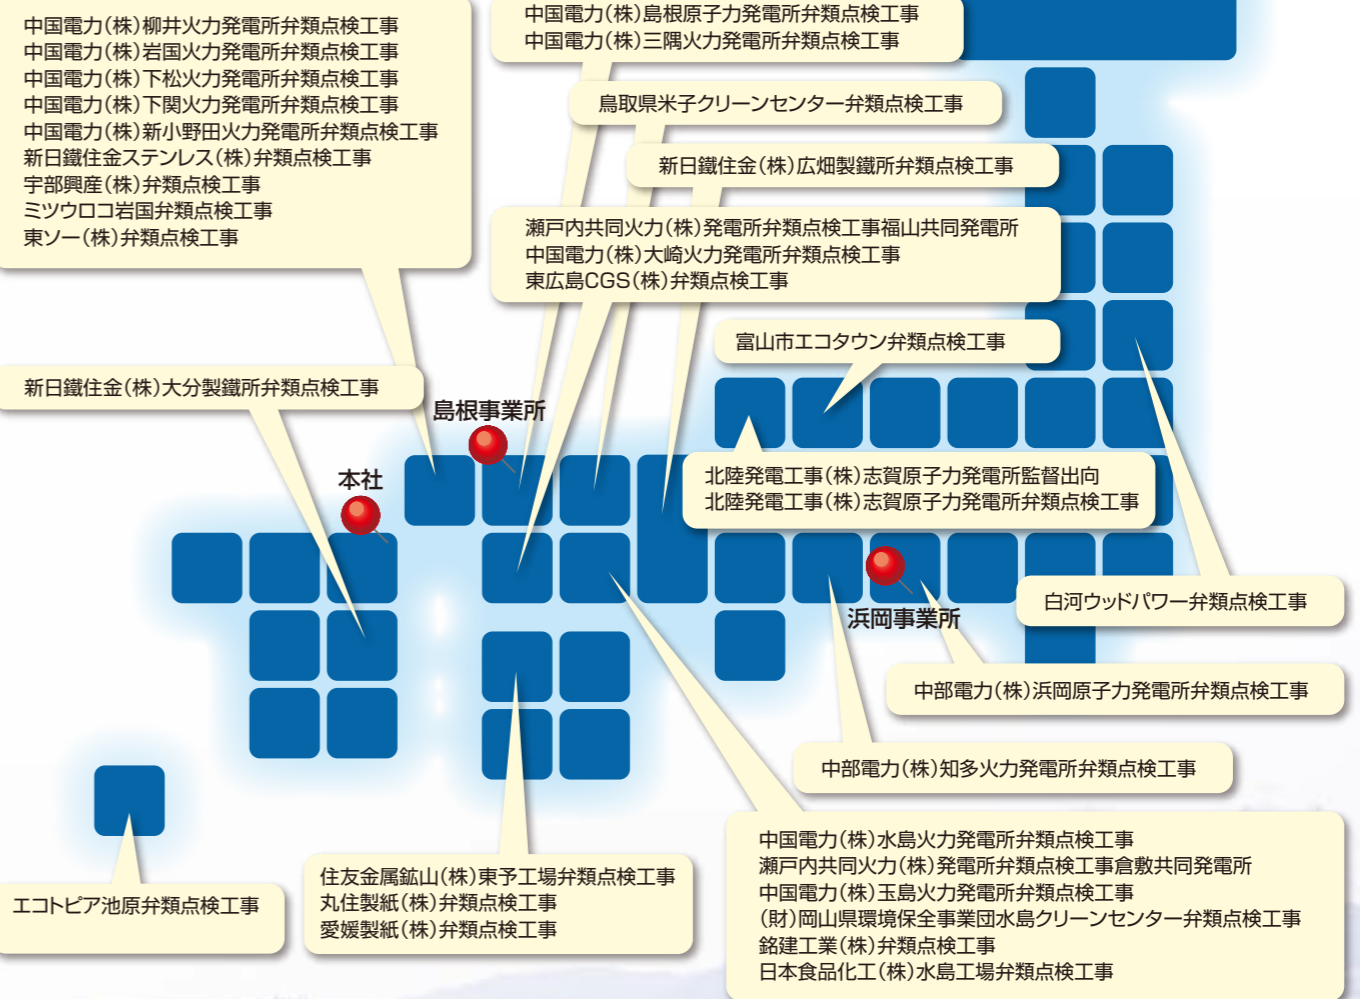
中国電力(株)柳井火力発電所弁類点検工事
中国電力(株)岩国火力発電所弁類点検工事
中国電力(株)下松火力発電所弁類点検工事
中国電力(株)下関火力発電所弁類点検工事
中国電力(株)新小野田火力発電所弁類点検工事
新日鐵住金ステンレス(株)弁類点検工事
宇部興産(株)弁類点検工事
ミツウロコ岩国弁類点検工事
東ソー(株)弁類点検工事

中国電力(株)島根原子力発電所弁類点検工事
中国電力(株)三隅火力発電所弁類点検工事

鳥取県米子クリーンセンター弁類点検工事

新日鐵住金(株)広畑製鐵所弁類点検工事

瀬戸内共同火力(株)発電所弁類点検工事福山共同発電所
中国電力(株)大崎火力発電所弁類点検工事
東広島CGS(株)弁類点検工事

富山市エコタウン弁類点検工事

新日鐵住金(株)大分製鐵所弁類点検工事

島根事業所

本社

北陸発電工事(株)志賀原子力発電所監督出向
北陸発電工事(株)志賀原子力発電所弁類点検工事

浜岡事業所

白河ウッドパワー弁類点検工事

中部電力(株)浜岡原子力発電所弁類点検工事

中部電力(株)知多火力発電所弁類点検工事

中国電力(株)水島火力発電所弁類点検工事
瀬戸内共同火力(株)発電所弁類点検工事倉敷共同発電所
中国電力(株)玉島火力発電所弁類点検工事
(財)岡山県環境保全事業団水島クリーンセンター弁類点検工事
銘建工業(株)弁類点検工事
日本食品化工(株)水島工場弁類点検工事

住友金属鉱山(株)東予工場弁類点検工事
丸住製紙(株)弁類点検工事
愛媛製紙(株)弁類点検工事

エコトピア池原弁類点検工事